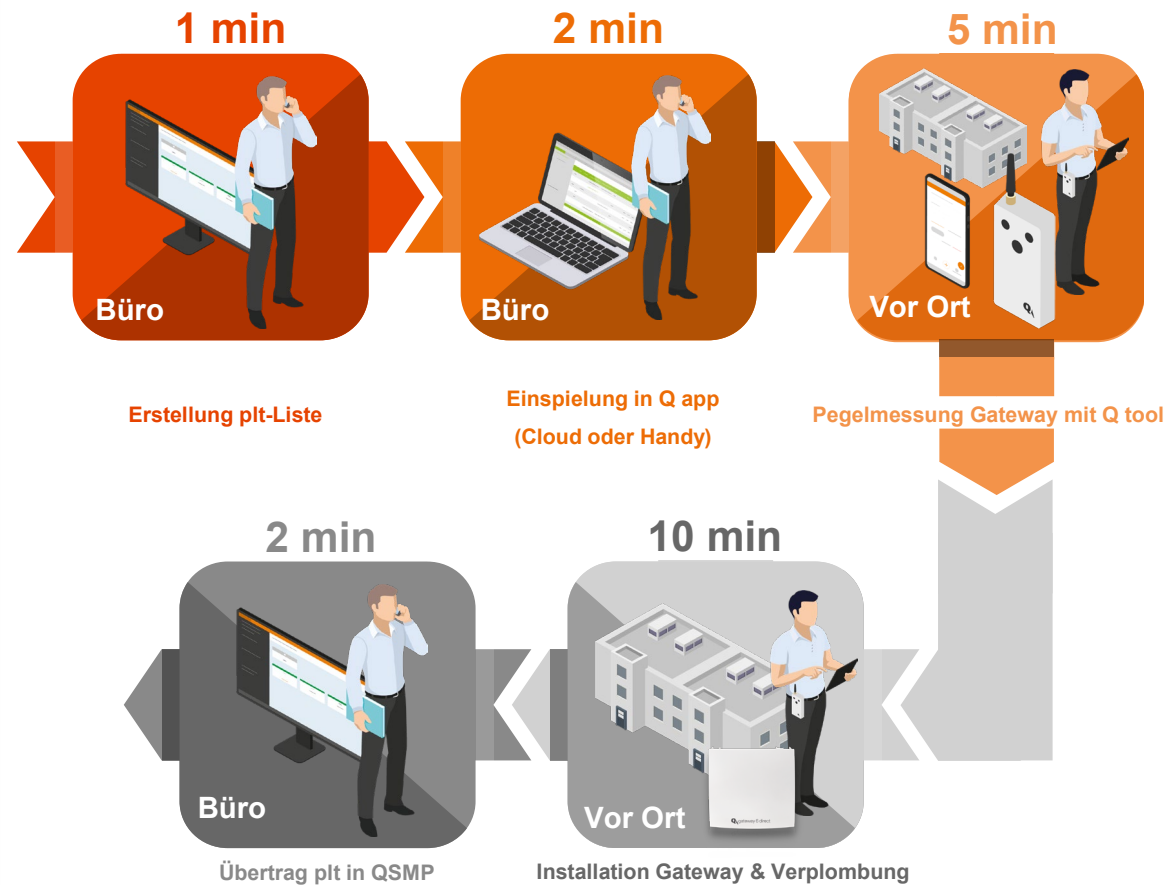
1 min

Büro

Erstellung plt-Liste

2 min

Büro

Einspielung in Q app
(Cloud oder Handy)

5 min

Vor Ort

Pegelmessung Gateway mit Q tool

10 min

Vor Ort

Installation Gateway & Verplombung

2 min

Büro

Übertrag plt in QSMP